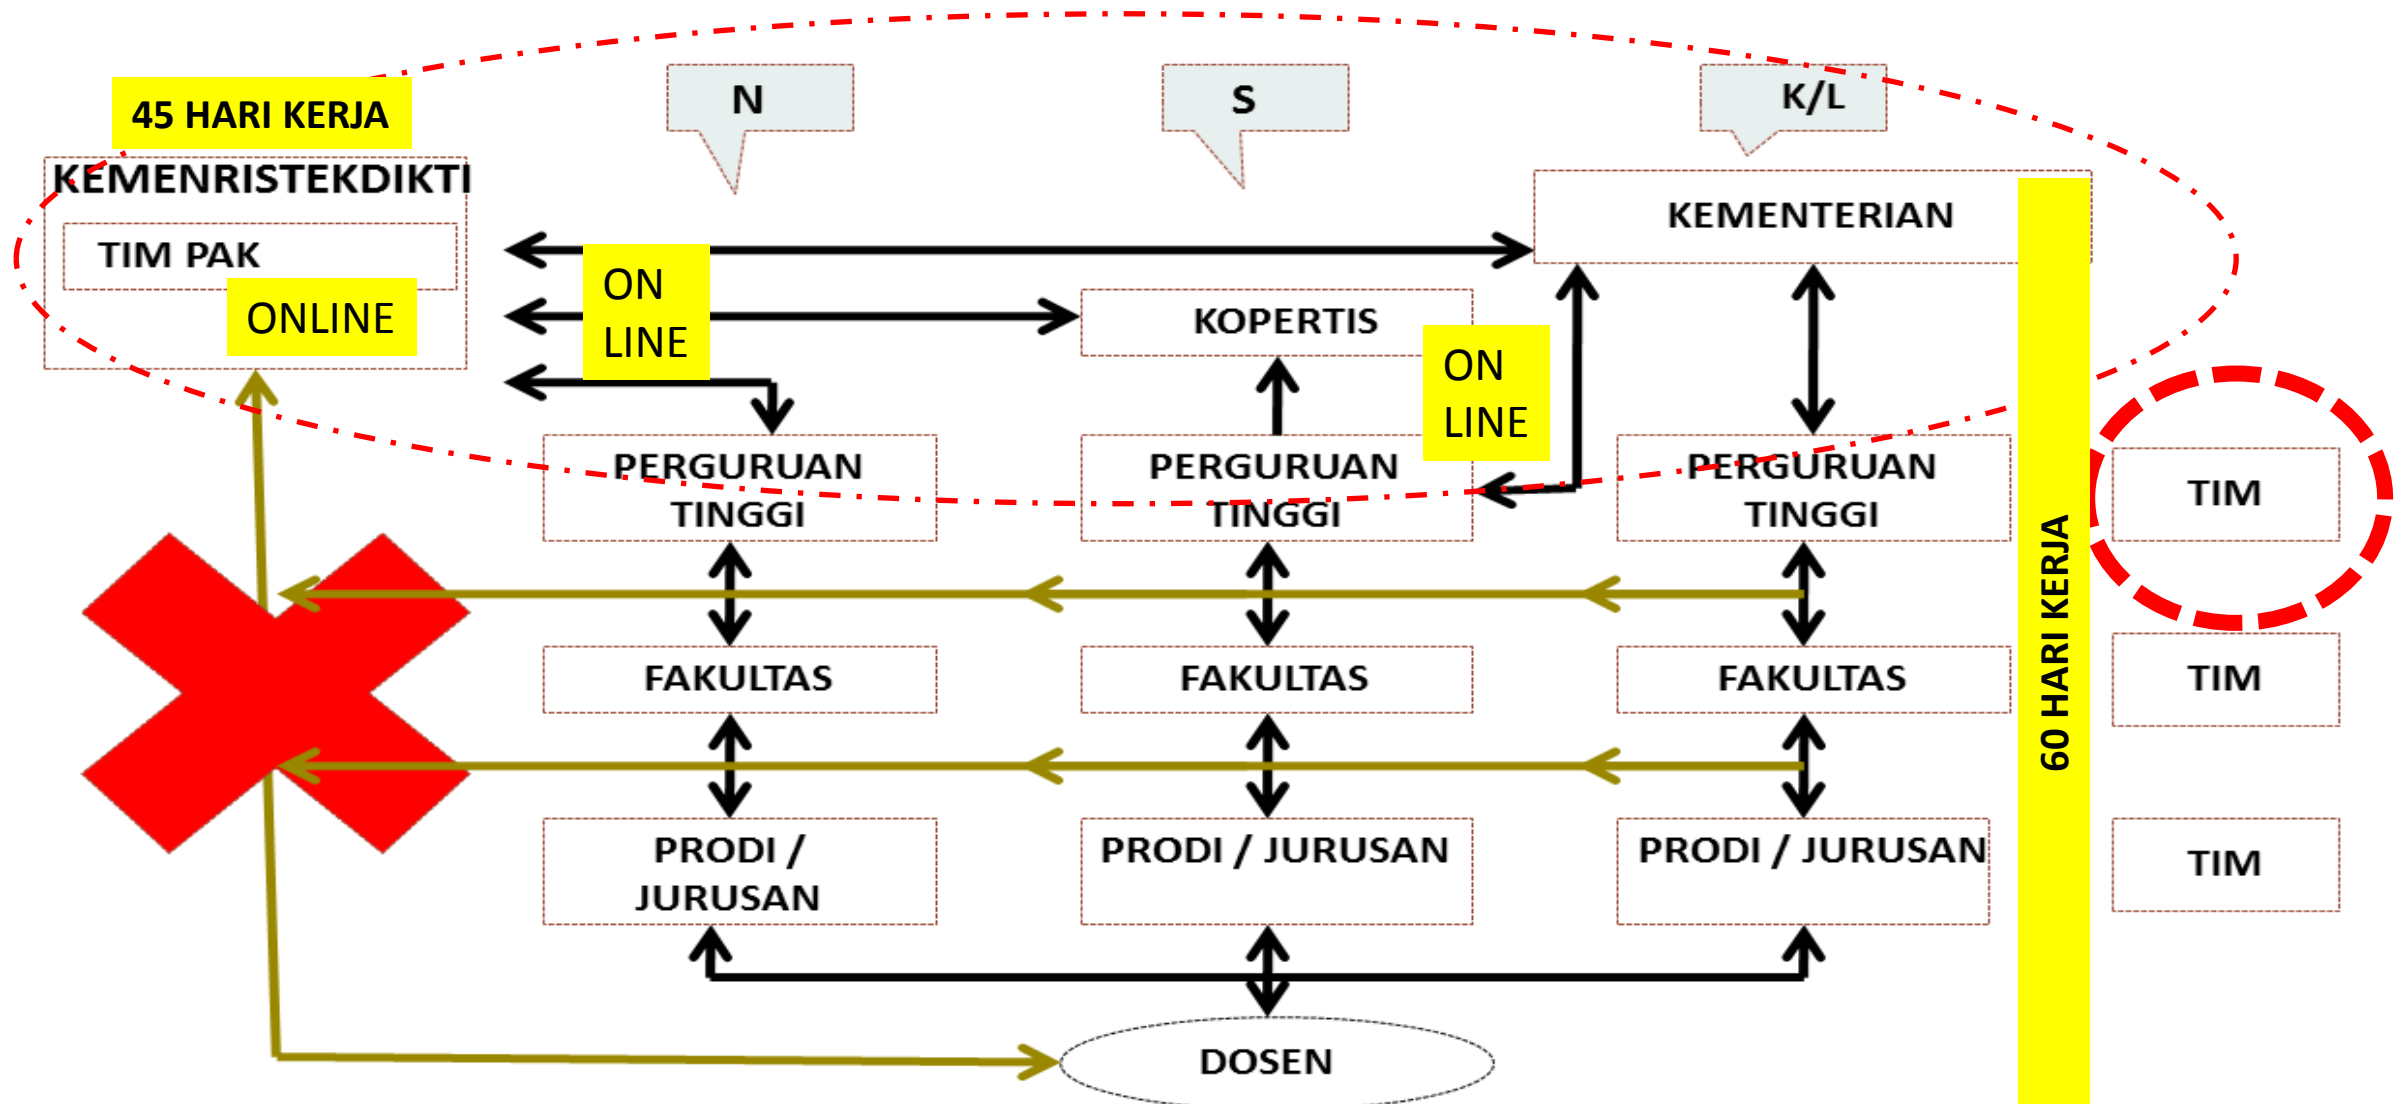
45 HARI KERJA

N

S

K/L

KEMENRISTEKDIKTI

TIM PAK

ONLINE

KEMENTERIAN

ON LINE

KOPERTIS

ON LINE

PERGURUAN TINGGI

PERGURUAN TINGGI

PERGURUAN TINGGI

TIM

FAKULTAS

FAKULTAS

FAKULTAS

TIM

PRODI / JURUSAN

PRODI / JURUSAN

PRODI / JURUSAN

TIM

60 HARI KERJA

DOSEN